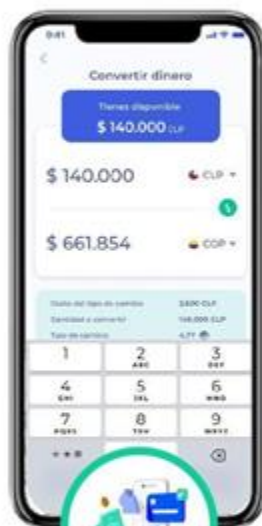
9:41

Convertir dinero

Tienes disponible
$ 140.000 CLP

$ 140.000
CLP

$ 661.854
COP

Costo del tipo de cambio 3.600 CLP
Cantidad a convertir 140.000 CLP
Tipo de cambio 4,77

1
2 ABC
3 DEF
4 GHI
5 JKL
6 MNO
7 PQRS
8 TUV
9 WXYZ
+ * #
0